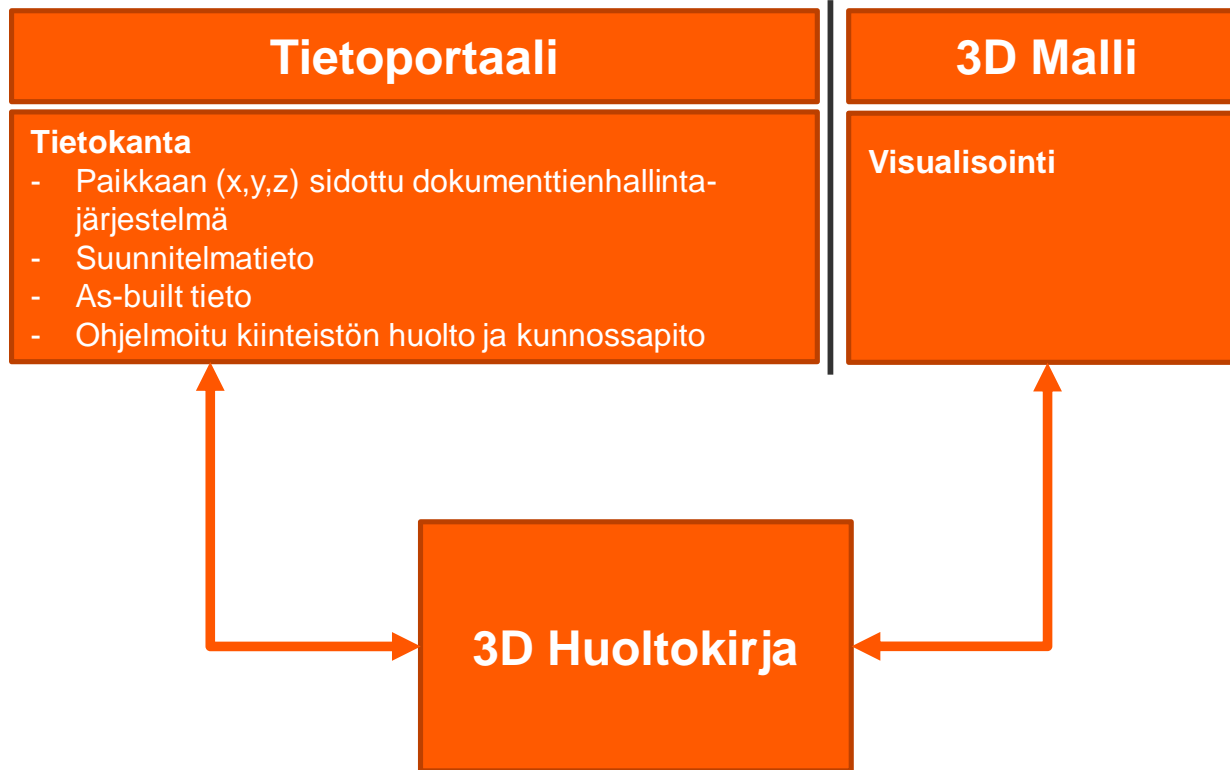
Tietoportaali

Tietokanta
- Paikkaan (x,y,z) sidottu dokumenttienhallintajärjestelmä
- Suunnitelmatieto
- As-built tieto
- Ohjelmoitu kiinteistön huolto ja kunnossapito

3D Malli

Visualisointi

3D Huoltokirja